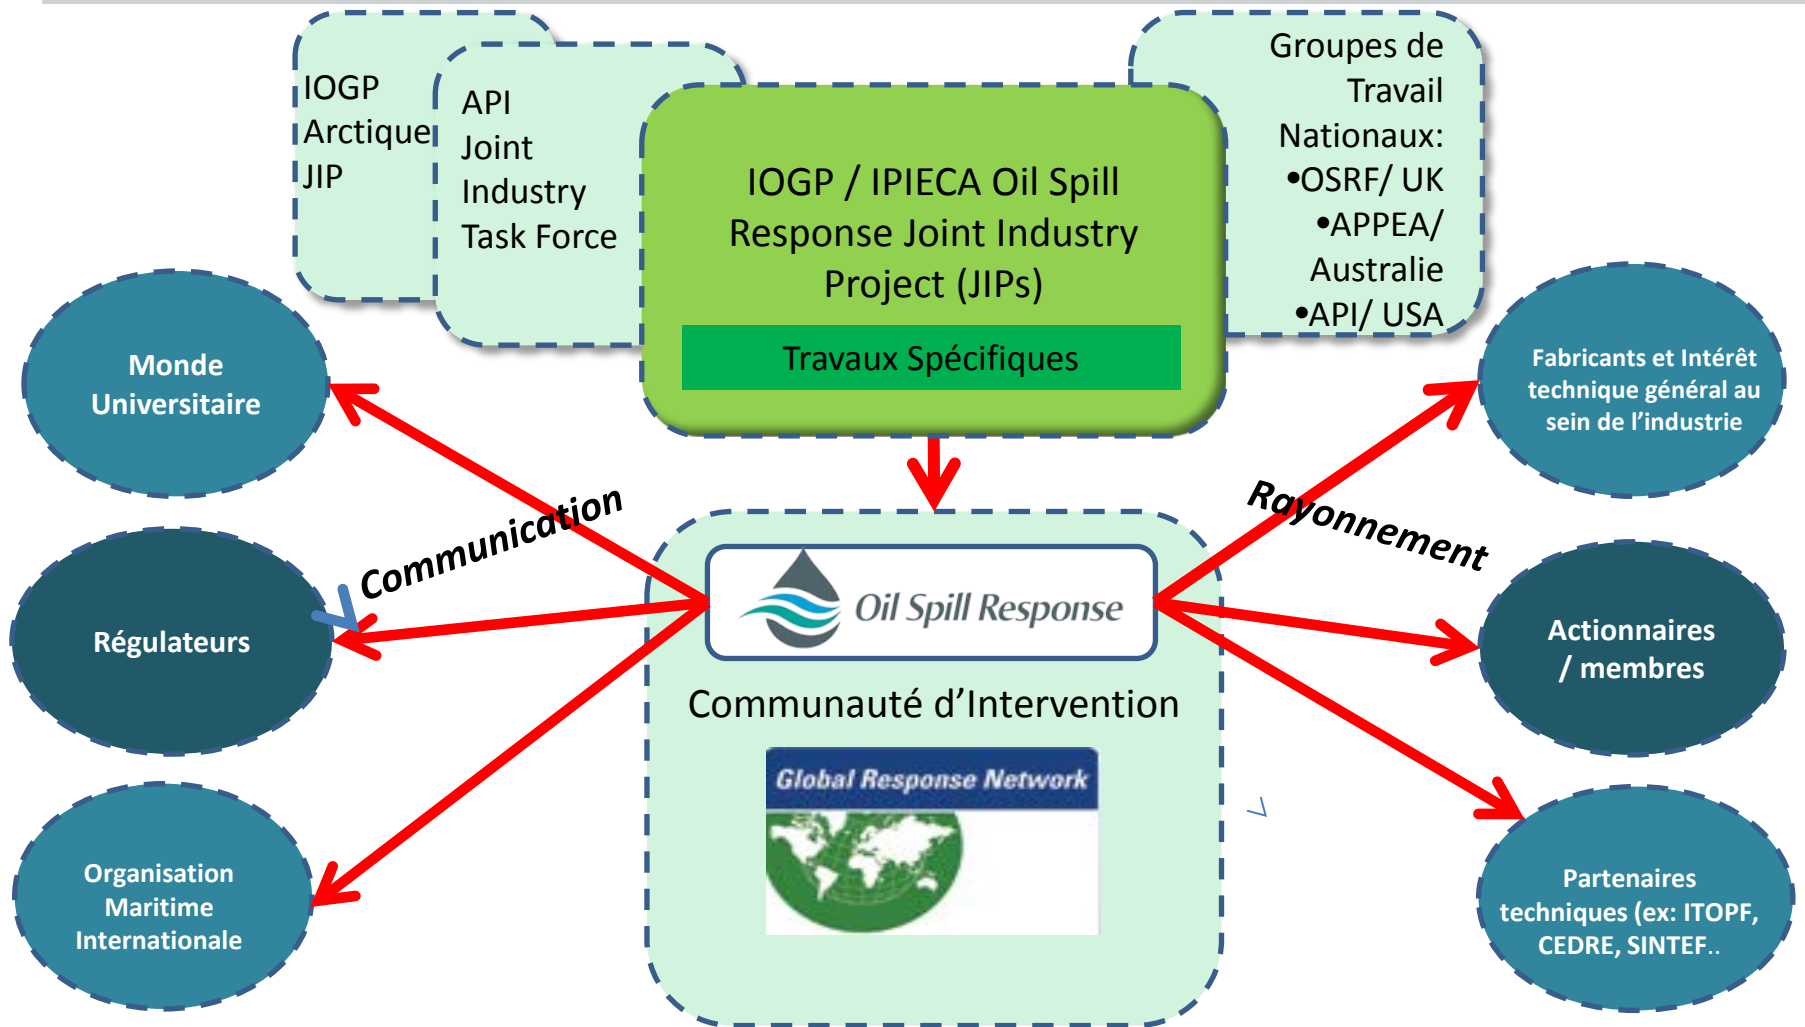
IOGP
Arctique
JIP

API
Joint
Industry
Task Force

IOGP / IPIECA Oil Spill Response Joint Industry Project (JIPs)

Travaux Spécifiques

Groupes de Travail Nationaux:
•OSRF/ UK
•APPEA/ Australie
•API/ USA

Monde Universitaire

Régulateurs

Organisation Maritime Internationale

Communication

Oil Spill Response

Communauté d'Intervention

Global Response Network

Rayonnement

Fabricants et Intérêt technique général au sein de l'industrie

Actionnaires / membres

Partenaires techniques (ex: ITOPF, CEDRE, SINTEF..